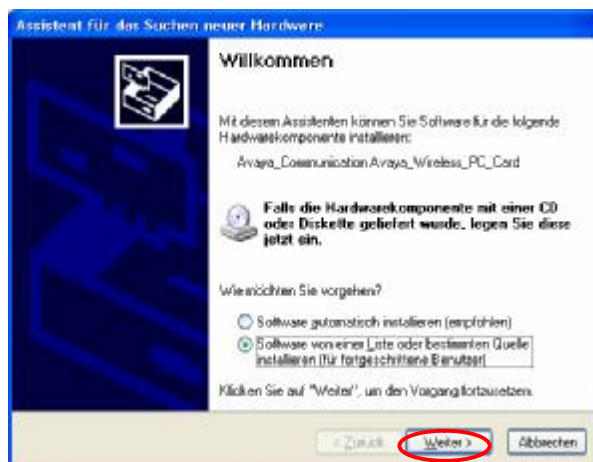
Assistent für das Suchen neuer Hardware

Willkommen

Mit diesem Assistenten können Sie Software für die folgende Hardwarekomponente installieren:

Avaya_Communication Avaya_Wireless_PC_Card

Falls die Hardwarekomponente mit einer CD oder Diskette geliefert wurde, legen Sie diese jetzt ein.

Wie möchten Sie vorgehen?

Software automatisch installieren (empfohlen)

Software von einer Liste oder bestimmten Quelle installieren (für fortgeschrittene Benutzer)

Klicken Sie auf "Weiter", um den Vorgang fortzusetzen.

< Zurück
Weiter >
Abbrechen